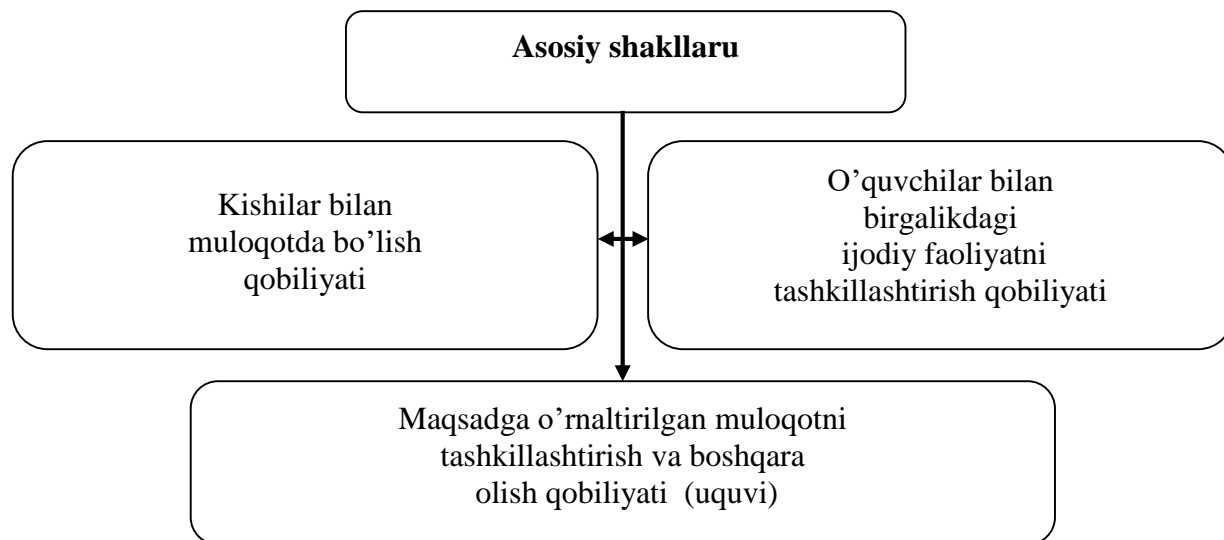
Asosiy shakllaru

Kishilar bilan muloqotda bo'lish qobiliyati

O'quvchilar bilan birgalikdagi ijodiy faoliyatni tashkillashtirish qobiliyati

Maqsadga o'rnaltirilgan muloqotni tashkillashtirish va boshqara olish qobiliyati (uquvi)